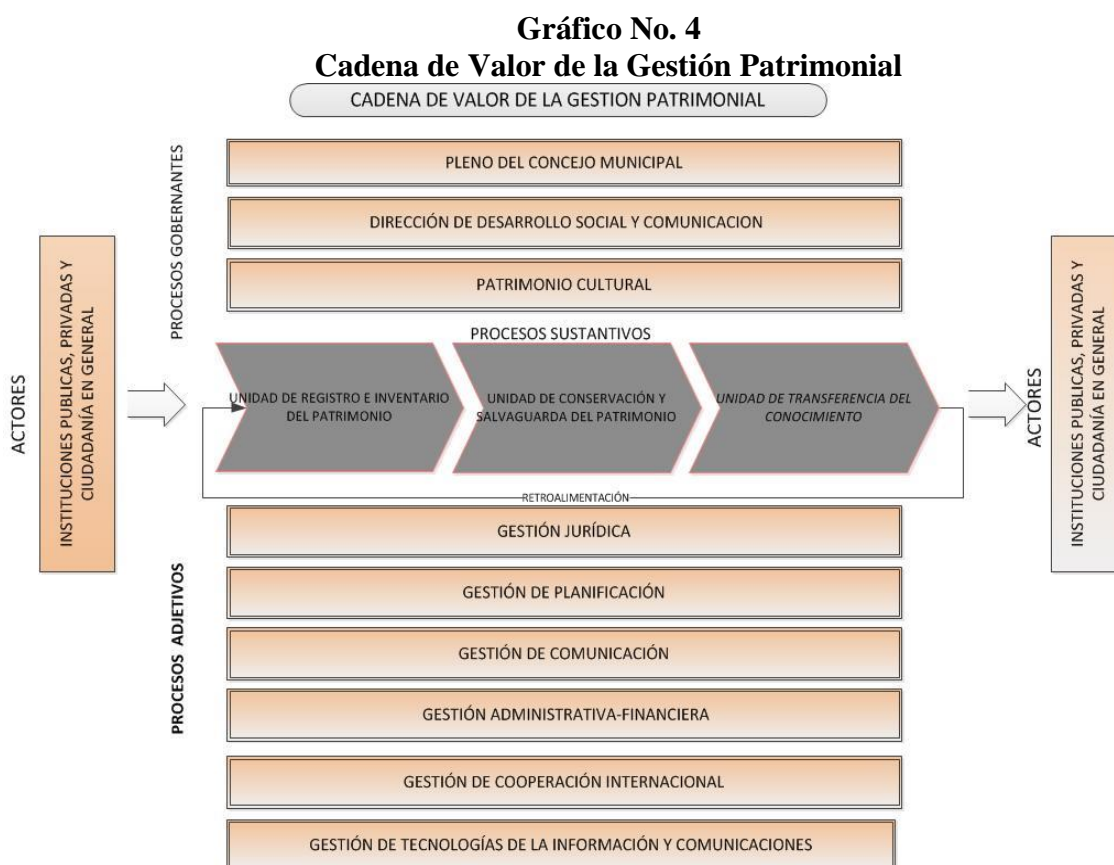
Gráfico No. 4
Cadena de Valor de la Gestión Patrimonial

CADENA DE VALOR DE LA GESTION PATRIMONIAL

PROCESOS GOBERNANTES

PLENO DEL CONCEJO MUNICIPAL

DIRECCIÓN DE DESARROLLO SOCIAL Y COMUNICACION

PATRIMONIO CULTURAL

ACTORES

INSTITUCIONES PUBLICAS, PRIVADAS Y CIUDADANÍA EN GENERAL

PROCESOS SUSTANTIVOS

UNIDAD DE REGISTRO E INVENTARIO DEL PATRIMONIO

UNIDAD DE CONSERVACIÓN Y SALVAGUARDA DEL PATRIMONIO

UNIDAD DE TRANSFERENCIA DEL CONOCIMIENTO

RETROALIMENTACIÓN

ACTORES

INSTITUCIONES PUBLICAS, PRIVADAS Y CIUDADANÍA EN GENERAL

PROCESOS ADJETIVOS

GESTIÓN JURÍDICA

GESTIÓN DE PLANIFICACIÓN

GESTIÓN DE COMUNICACIÓN

GESTIÓN ADMINISTRATIVA-FINANCIERA

GESTIÓN DE COOPERACIÓN INTERNACIONAL

GESTIÓN DE TECNOLOGÍAS DE LA INFORMACIÓN Y COMUNICACIONES